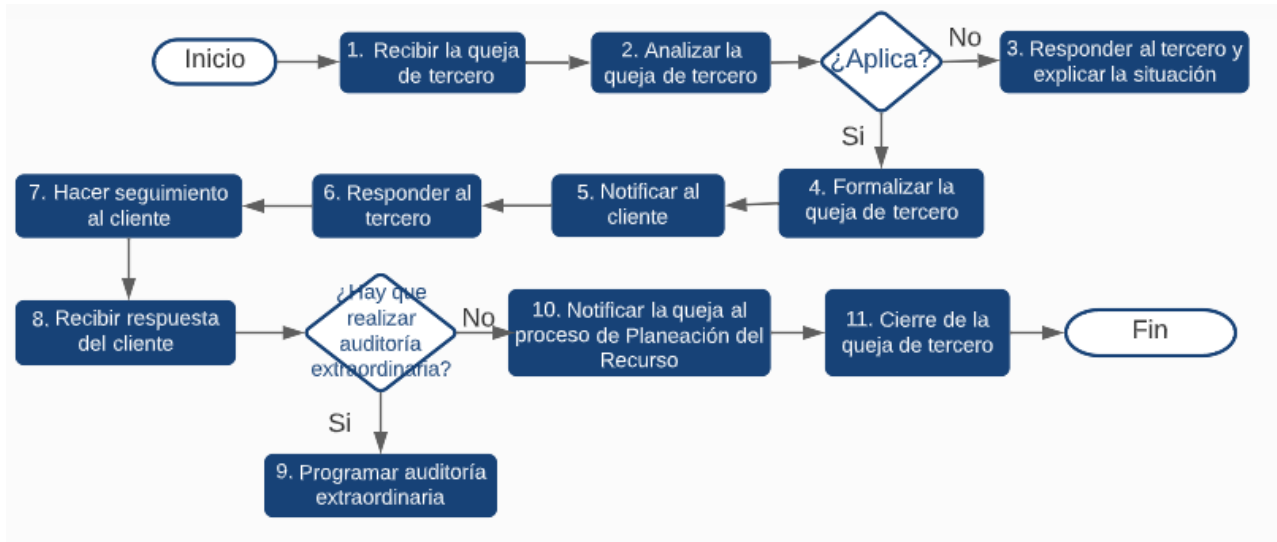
Inicio

1. Recibir la queja de tercero

2. Analizar la queja de tercero

¿Aplica?

No

3. Responder al tercero y explicar la situación

Si

4. Formalizar la queja de tercero

5. Notificar al cliente

6. Responder al tercero

7. Hacer seguimiento al cliente

8. Recibir respuesta del cliente

¿Hay que realizar auditoría extraordinaria?

No

10. Notificar la queja al proceso de Planeación del Recurso

11. Cierre de la queja de tercero

Fin

Si

9. Programar auditoría extraordinaria